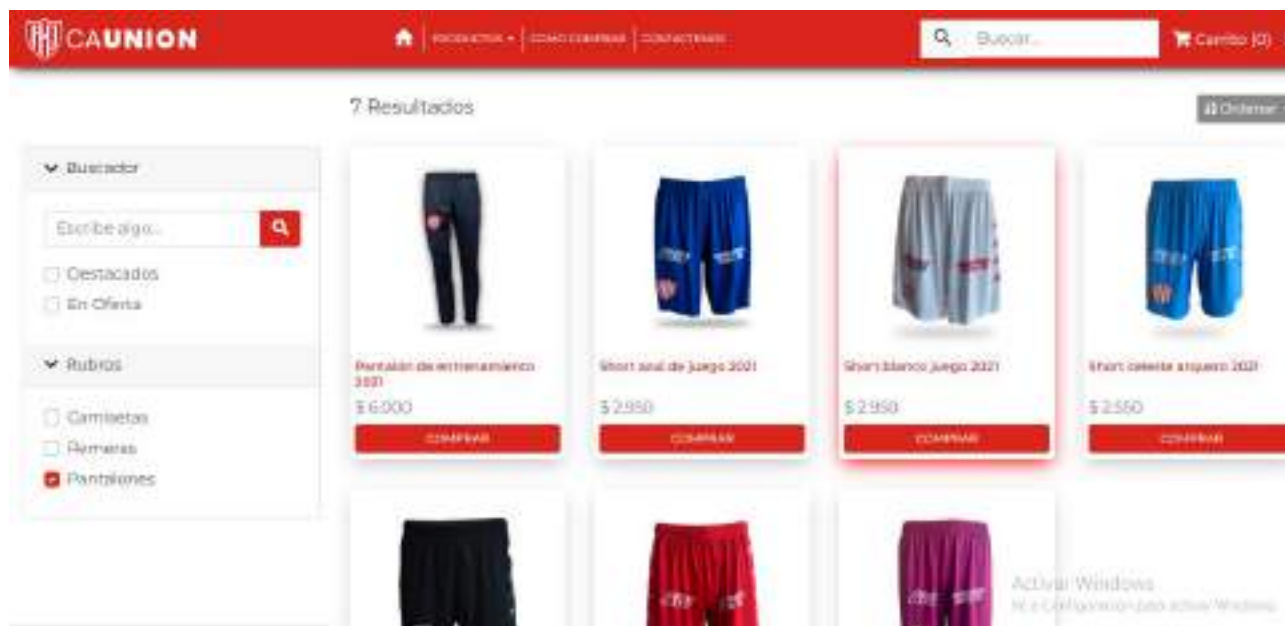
CAUNION

PRODUCTOS ▾ | COMO COMPRAR | CONTACTENOS

Buscar...

Carrito (0)

7 Resultados

Ordenar

Buscador

Escribe algo...

Destacados

En Oferta

Rubros

Camisetas

Remeras

Pantalones

Pantalón de entrenamiento 2021

$ 6.000

COMPRAR

Short azul de juego 2021

$ 2.950

COMPRAR

Short blanco juego 2021

$ 2.950

COMPRAR

Short celeste arquero 2021

$ 2.550

COMPRAR

Activar Windows
Ir a Configuración para activar Windows.